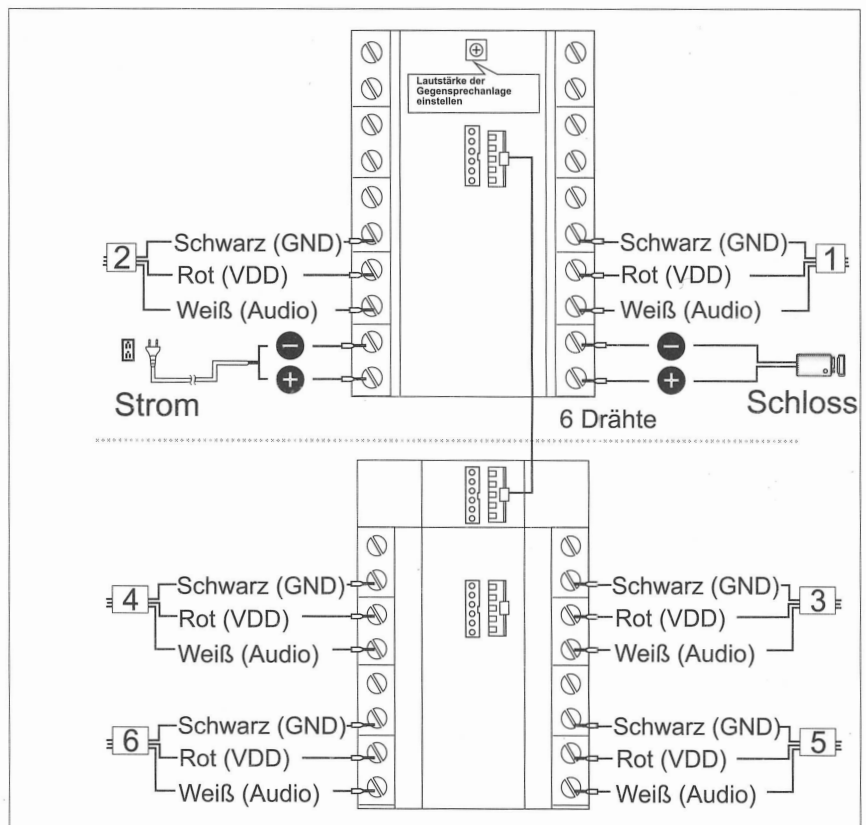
Lautstärke der Gegensprechanlage einstellen

2
Schwarz (GND)
Rot (VDD)
Weiß (Audio)

Schwarz (GND)
Rot (VDD)
Weiß (Audio)
1

Strom

Schloss

6 Drähte

4
Schwarz (GND)
Rot (VDD)
Weiß (Audio)

Schwarz (GND)
Rot (VDD)
Weiß (Audio)
3

6
Schwarz (GND)
Rot (VDD)
Weiß (Audio)

Schwarz (GND)
Rot (VDD)
Weiß (Audio)
5